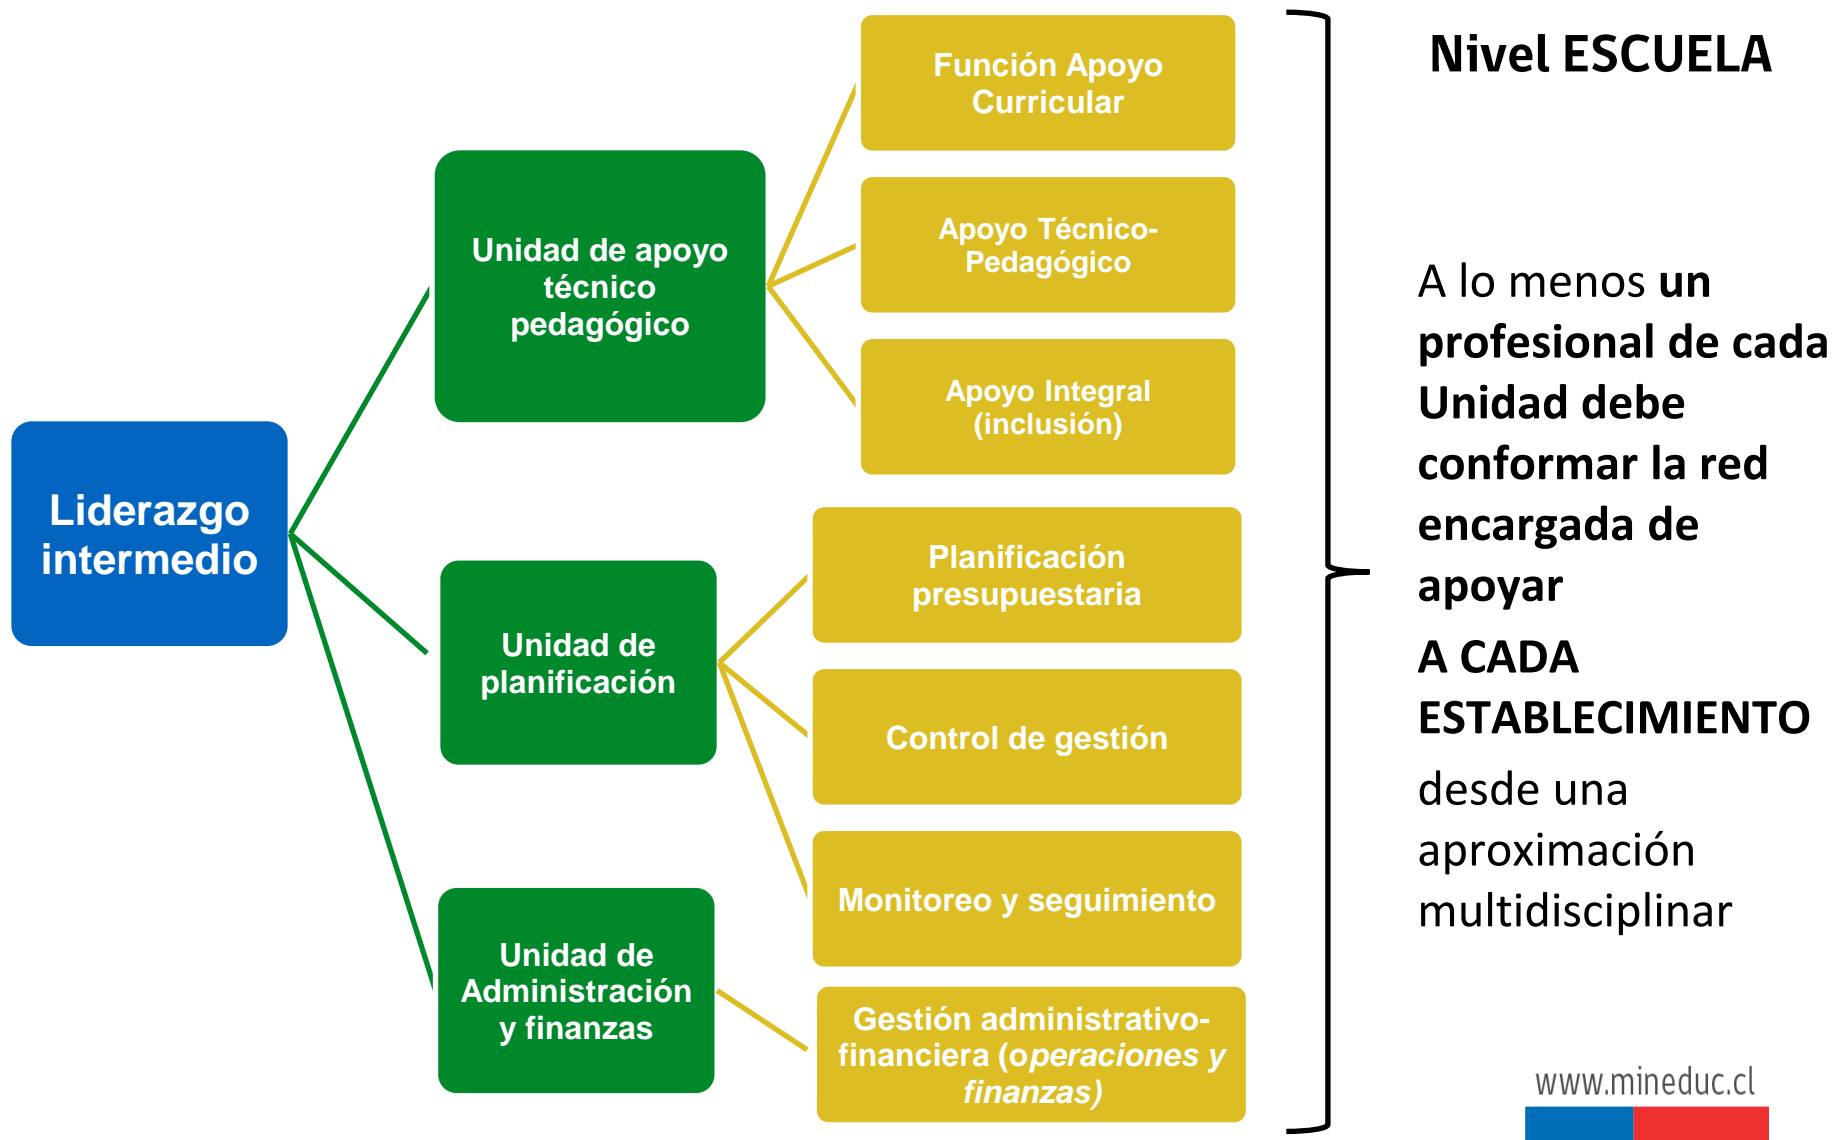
Liderazgo intermedio

Unidad de apoyo técnico pedagógico

Función Apoyo Curricular

Apoyo Técnico-Pedagógico

Apoyo Integral (inclusión)

Unidad de planificación

Planificación presupuestaria

Control de gestión

Monitoreo y seguimiento

Unidad de Administración y finanzas

Gestión administrativo-financiera (operaciones y finanzas)

Nivel ESCUELA

A lo menos un profesional de cada Unidad debe conformar la red encargada de apoyar

A CADA ESTABLECIMIENTO

desde una aproximación multidisciplinar

www.mineduc.cl